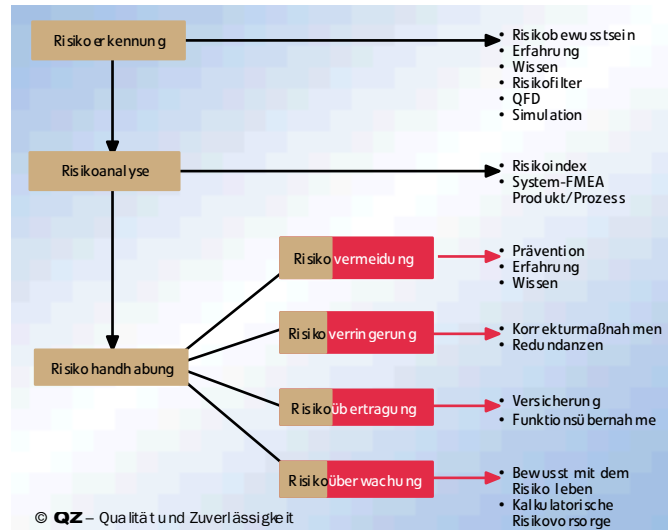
Risikoerkennung

• Risikobewusstsein
• Erfahrung
• Wissen
• Risikofilter
• QFD
• Simulation

Risikoanalyse

• Risikoindex
• System-FMEA Produkt/Prozess

Risikohandhabung

Risikovermeidung

• Prävention
• Erfahrung
• Wissen

Risikoverringerung

• Korrekturmaßnahmen
• Redundanzen

Risikoübertragung

• Versicherung
• Funktionsübernahme

Risikoüberwachung

• Bewusst mit dem Risiko leben
• Kalkulatorische Risikovorsorge

© QZ – Qualität und Zuverlässigkeit